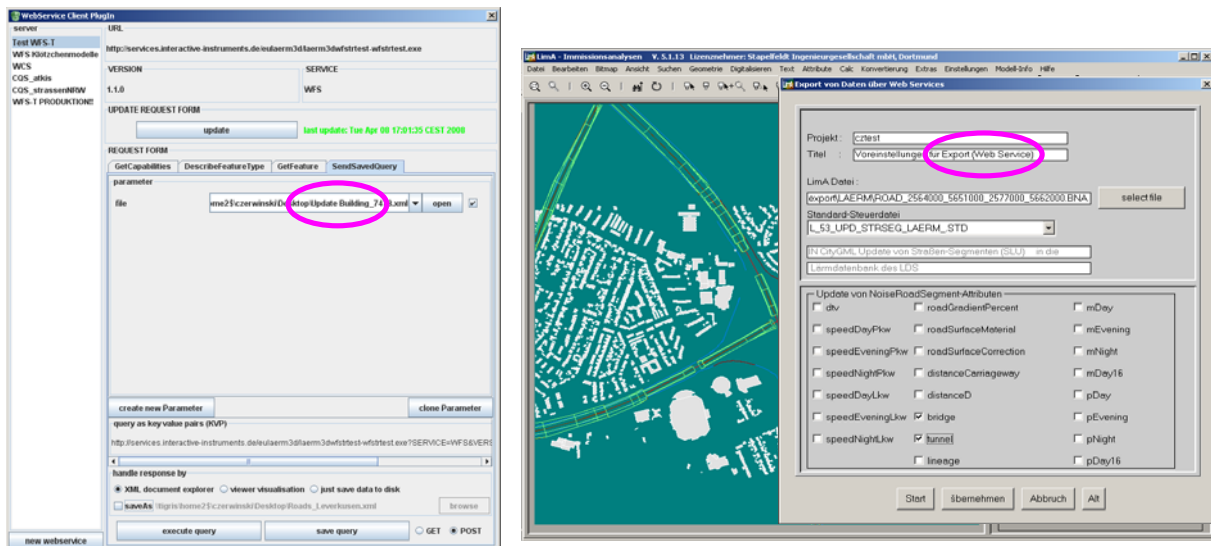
WebService Client PlugIn

server
Test WFS-T
WFS Klötzchenmodelle
WCS
CQS_atkis
CQS_strassenNRW
WFS-T PRODUKTION!!

URL
http://services.interactive-instruments.de/eulaerm3d/laerm3dwfstrtest-wfstrtest.exe

VERSION
1.1.0

SERVICE
WFS

UPDATE REQUEST FORM
update
last update: Tue Apr 08 17:01:35 CEST 2008

REQUEST FORM
GetCapabilities | DescribeFeatureType | GetFeature | SendSavedQuery

parameter
file
me2$\czerwinski\Desktop\Update Building_74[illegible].xml
open

create new Parameter
clone Parameter

query as key value pairs (KVP)
http://services.interactive-instruments.de/eulaerm3d/laerm3dwfstrtest-wfstrtest.exe?SERVICE=WFS&VERS

handle response by
XML document explorer
viewer visualisation
just save data to disk
saveAs \\tigris\home2$\czerwinski\Desktop\Roads_Leverkusen.xml
browse

new webservice
execute query
save query
GET
POST

LimA - Immissionsanalysen V. 5.1.13 Lizenznehmer: Stapelfeldt Ingenieurgesellschaft mbH, Dortmund

Datei Bearbeiten Bitmap Ansicht Suchen Geometrie Digitalisieren Text Attribute Calc Konvertierung Extras Einstellungen Modell-Info Hilfe

Export von Daten über Web Services

Projekt : cztest
Titel : Voreinstellungen für Export (Web Service)

LimA Datei :
export\LAERM\ROAD_2564000_5651000_2577000_5662000.BNA
select file

Standard-Steuerdatei
L_53_UPD_STRSEG_LAERM_STD

IN CityGML Update von Straßen-Segmenten (SLU) in die
Lärmdatenbank des LDS

Update von NoiseRoadSegment-Attributen
dtv
speedDayPkw
speedEveningPkw
speedNightPkw
speedDayLkw
speedEveningLkw
speedNightLkw
roadGradientPercent
roadSurfaceMaterial
roadSurfaceCorrection
distanceCarriageway
distanceD
bridge
tunnel
lineage
mDay
mEvening
mNight
mDay16
pDay
pEvening
pNight
pDay16

Start
übernehmen
Abbruch
Alt